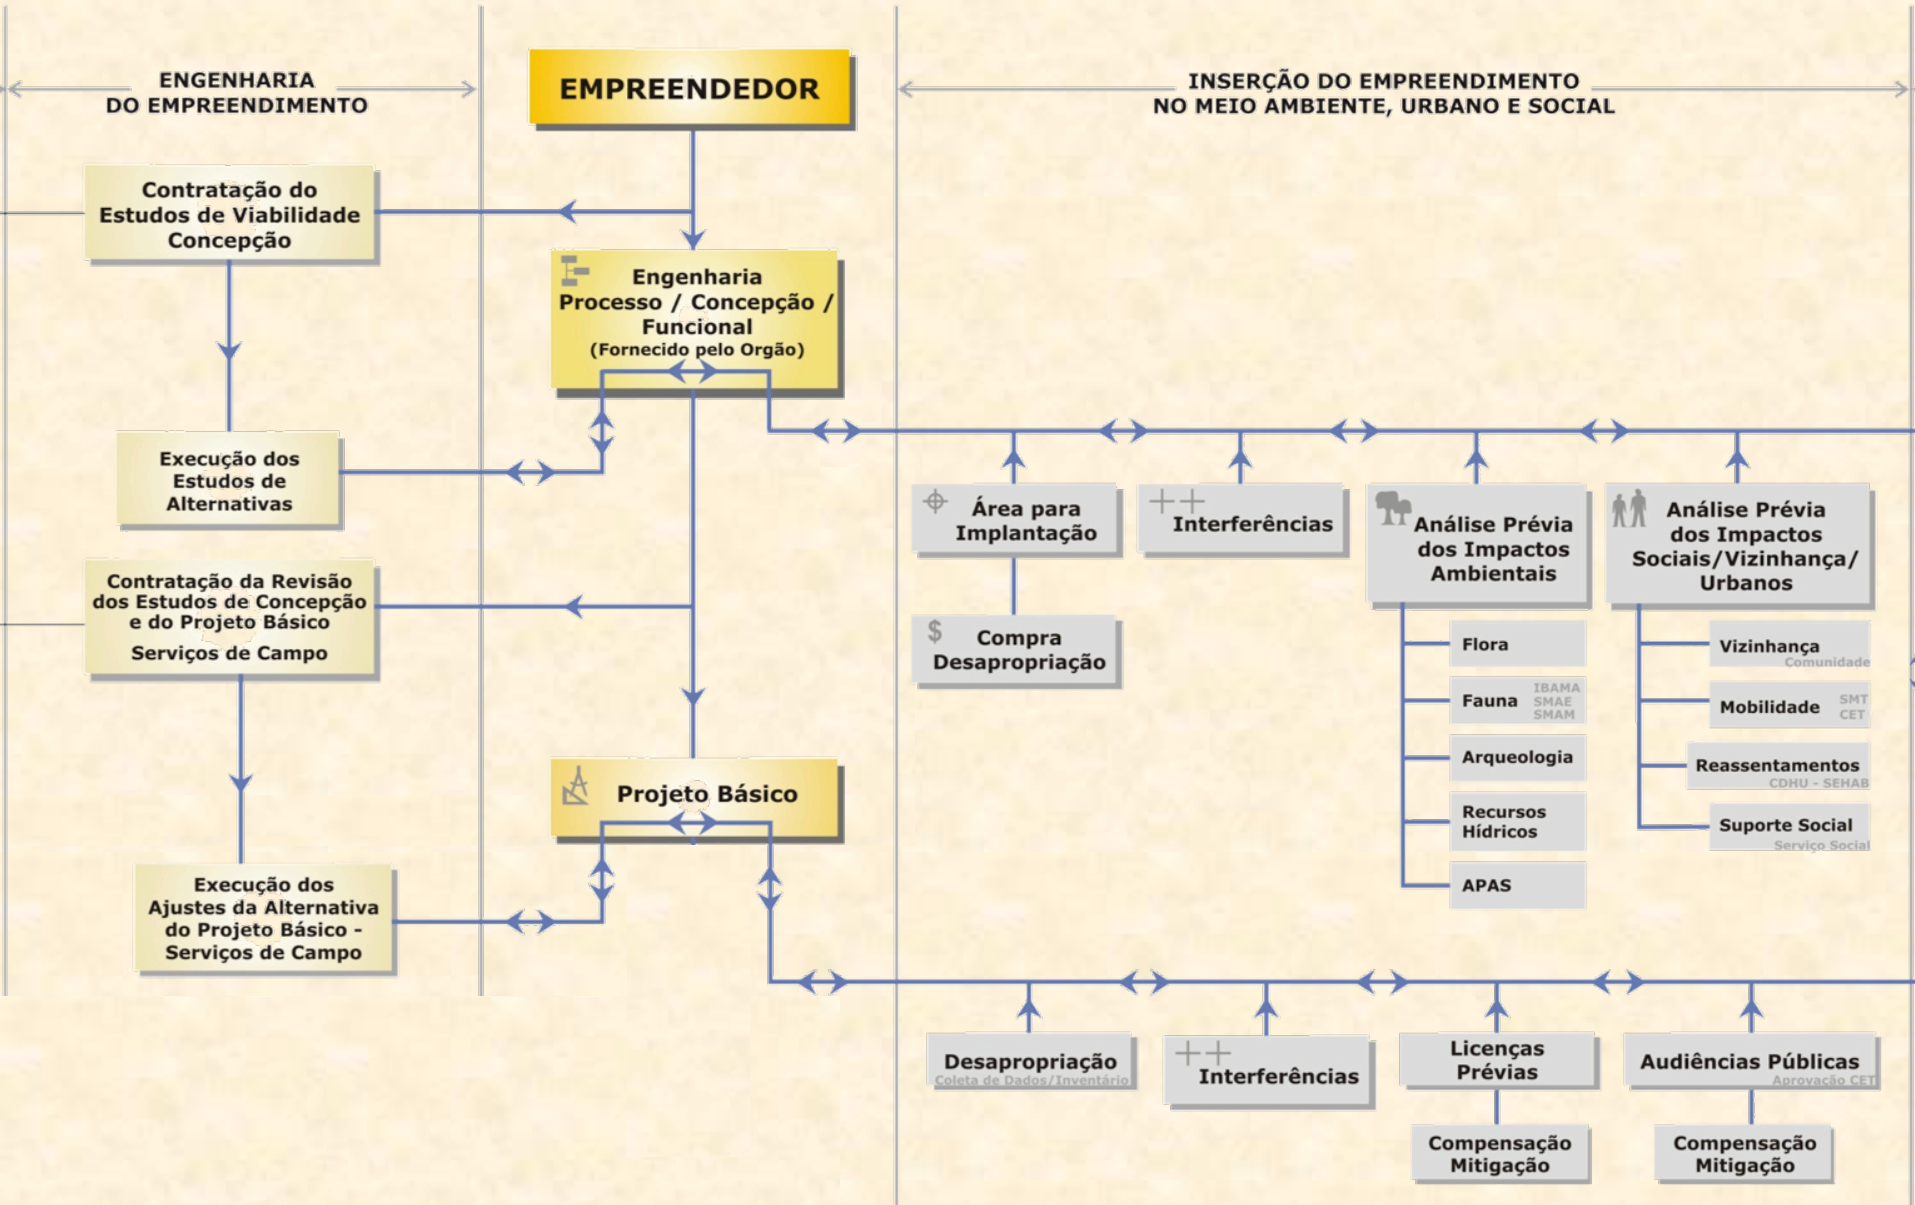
ENGENHARIA DO EMPREENDIMENTO

EMPREENDEDOR

INSERÇÃO DO EMPREENDIMENTO NO MEIO AMBIENTE, URBANO E SOCIAL

Contratação do Estudos de Viabilidade Concepção

Engenharia Processo / Concepção / Funcional (Fornecido pelo Orgão)

Execução dos Estudos de Alternativas

Área para Implantação

Interferências

Análise Prévia dos Impactos Ambientais

Análise Prévia dos Impactos Sociais/Vizinhança/ Urbanos

Compra Desapropriação

Contratação da Revisão dos Estudos de Concepção e do Projeto Básico Serviços de Campo

Flora

Fauna IBAMA SMAE SMAM

Arqueologia

Recursos Hídricos

APAS

Vizinhança Comunidade

Mobilidade SMT CET

Reassentamentos CDHU - SEHAB

Suporte Social Serviço Social

Projeto Básico

Execução dos Ajustes da Alternativa do Projeto Básico - Serviços de Campo

Desapropriação Coleta de Dados/Inventário

Interferências

Licenças Prévias

Audiências Públicas Aprovação CET

Compensação Mitigação

Compensação Mitigação